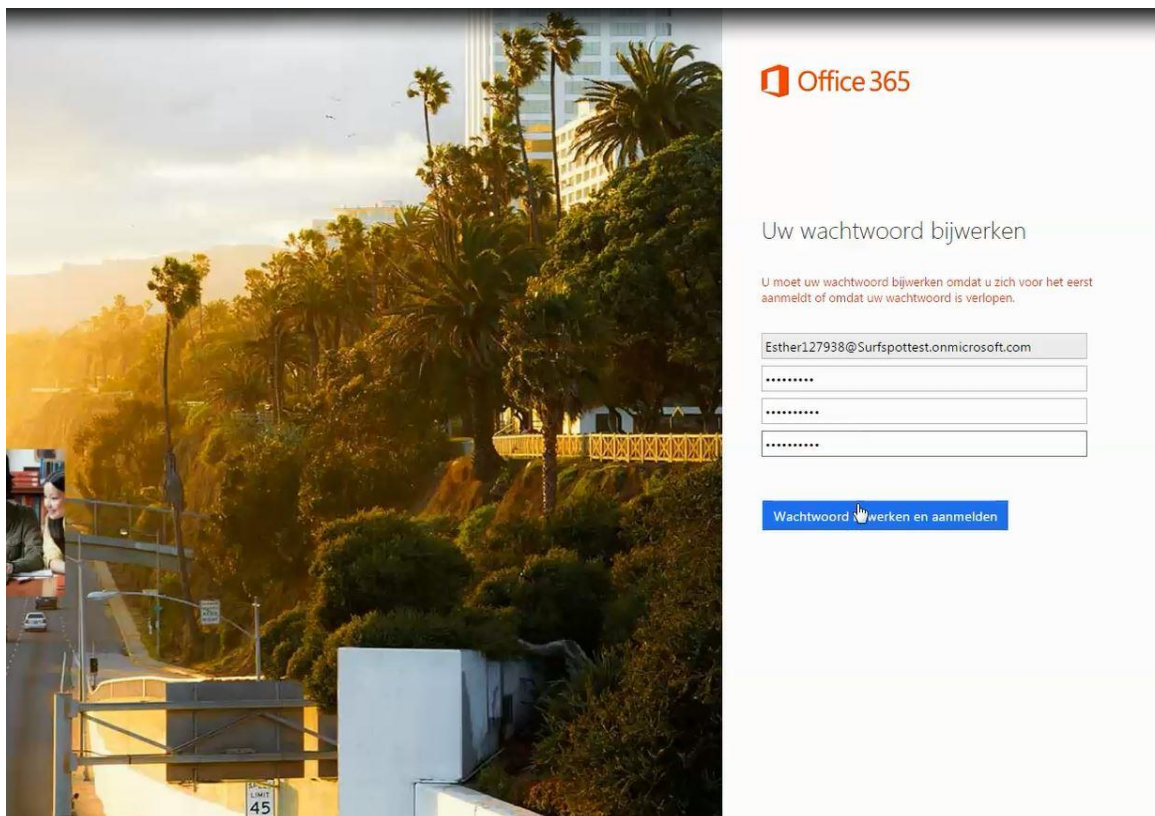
Office 365

Uw wachtwoord bijwerken

U moet uw wachtwoord bijwerken omdat u zich voor het eerst aanmeldt of omdat uw wachtwoord is verlopen.

Esther127938@Surfspottest.onmicrosoft.com

•••••••••

••••••••••

••••••••••

Wachtwoord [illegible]werken en aanmelden

LIMIT
45